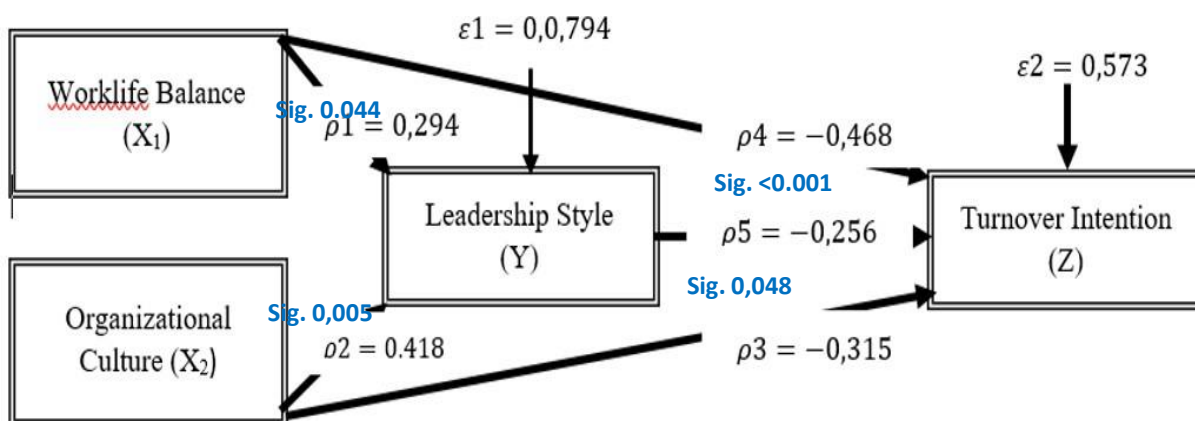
$\varepsilon1 = 0{,}0{,}794$

Worklife Balance ($X_1$)

Sig. 0.044

$\rho1 = 0{,}294$

$\rho4 = -0{,}468$

$\varepsilon2 = 0{,}573$

Sig. <0.001

Leadership Style (Y)

$\rho5 = -0{,}256$

Turnover Intention (Z)

Sig. 0,048

Organizational Culture ($X_2$)

Sig. 0,005

$\rho2 = 0.418$

$\rho3 = -0{,}315$